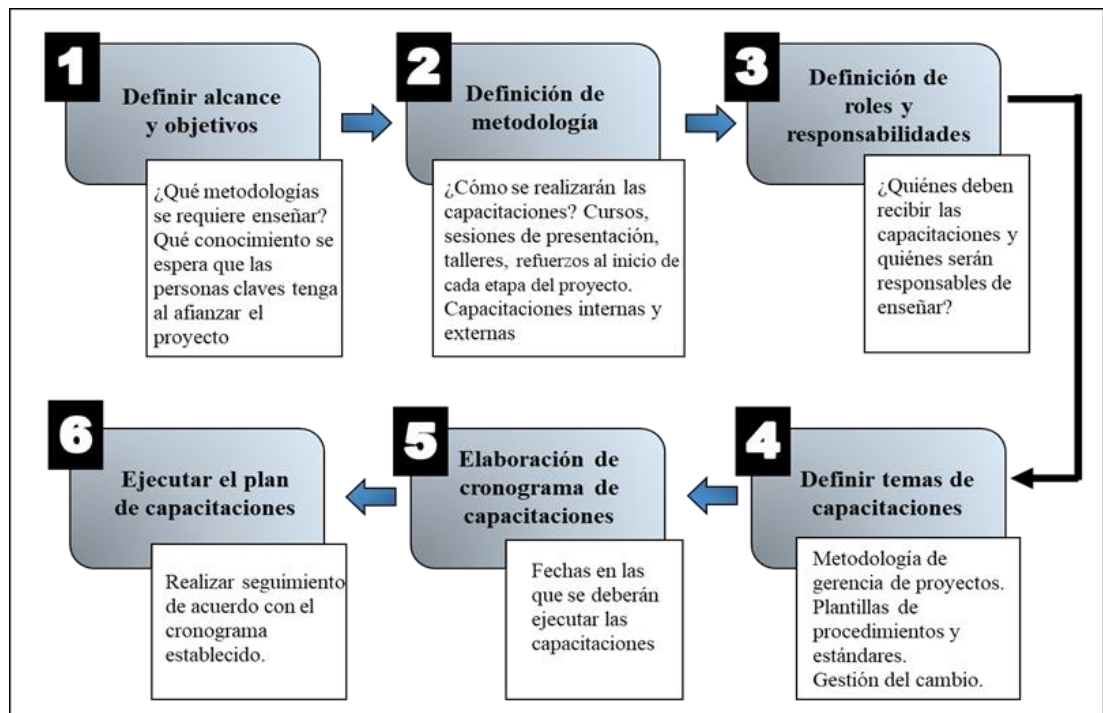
1

Definir alcance y objetivos

¿Qué metodologías se requiere enseñar? Qué conocimiento se espera que las personas claves tenga al afianzar el proyecto

2

Definición de metodología

¿Cómo se realizarán las capacitaciones? Cursos, sesiones de presentación, talleres, refuerzos al inicio de cada etapa del proyecto. Capacitaciones internas y externas

3

Definición de roles y responsabilidades

¿Quiénes deben recibir las capacitaciones y quiénes serán responsables de enseñar?

4

Definir temas de capacitaciones

Metodología de gerencia de proyectos. Plantillas de procedimientos y estándares. Gestión del cambio.

5

Elaboración de cronograma de capacitaciones

Fechas en las que se deberán ejecutar las capacitaciones

6

Ejecutar el plan de capacitaciones

Realizar seguimiento de acuerdo con el cronograma establecido.